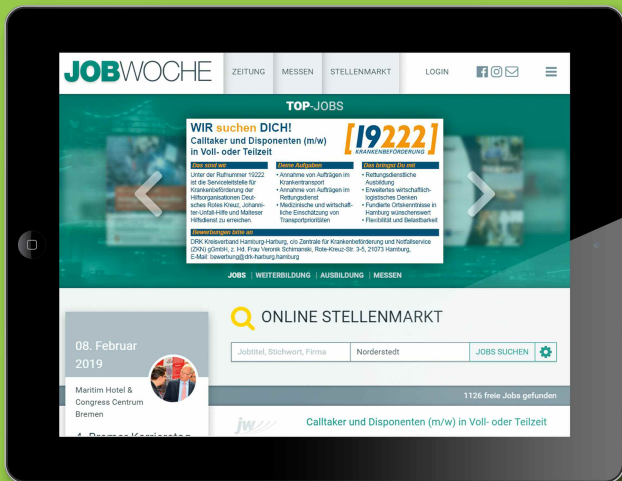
JOBWOCHE ZEITUNG MESSEN STELLENMARKT LOGIN

TOP-JOBS

WIR suchen DICH!
Calltaker und Disponenten (m/w) in Voll- oder Teilzeit

19222 KRANKENBEFÖRDERUNG

Das sind wir
Unter der Rufnummer 19222 ist die Servicestelle für Krankenbeförderung der Hilfsorganisationen Deutsches Rotes Kreuz, Johanniter-Unfall-Hilfe und Malteser Hilfsdienst zu erreichen.

Deine Aufgaben
• Annahme von Aufträgen im Krankentransport
• Annahme von Aufträgen im Rettungsdienst
• Medizinische und wirtschaftliche Einschätzung von Transportprioritäten

Das bringst Du mit
• Rettungsdienstliche Ausbildung
• Erweitertes wirtschaftlich-logistisches Denken
• Fundierte Ortskenntnisse in Hamburg wünschenswert
• Flexibilität und Belastbarkeit

Bewerbungen bitte an
DRK Kreisverband Hamburg-Harburg, c/o Zentrale für Krankenbeförderung und Notfallservice (ZKN) gGmbH, z. Hd. Frau Veronik Schimanski, Rote-Kreuz-Str. 3-5, 21073 Hamburg, E-Mail: bewerbung@drk-harburg.hamburg

JOBS | WEITERBILDUNG | AUSBILDUNG | MESSEN

ONLINE STELLENMARKT

08. Februar 2019

Maritim Hotel & Congress Centrum Bremen

4. Bremer Karrieretag

Jobtitel, Stichwort, Firma | Norderstedt | JOBS SUCHEN

1126 freie Jobs gefunden

jw

Calltaker und Disponenten (m/w) in Voll- oder Teilzeit